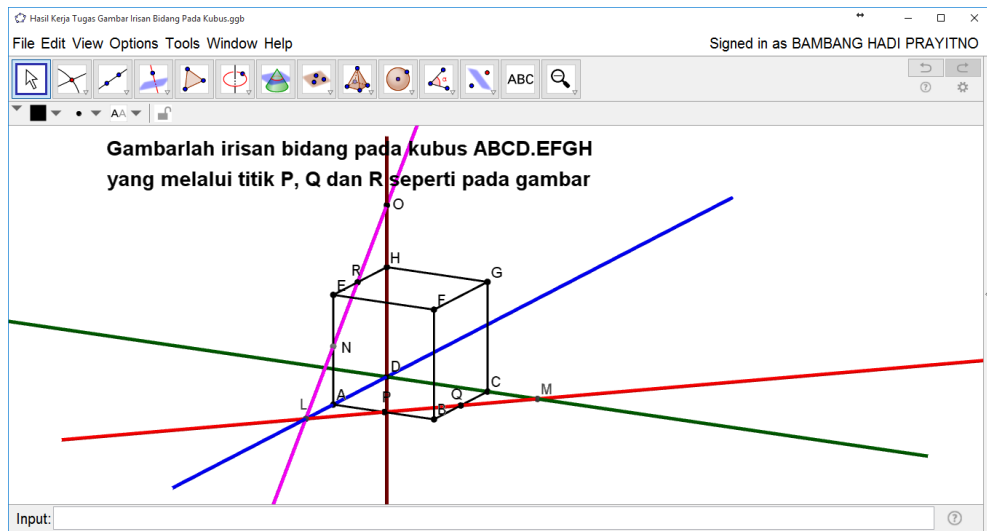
Hasil Kerja Tugas Gambar Irisan Bidang Pada Kubus.ggb

File Edit View Options Tools Window Help

Signed in as BAMBANG HADI PRAYITNO

ABC

Gambarlah irisan bidang pada kubus ABCD.EFGH yang melalui titik P, Q dan R seperti pada gambar

O
H
R
G
E
F
N
D
C
M
L
A
P
Q
B

Input: